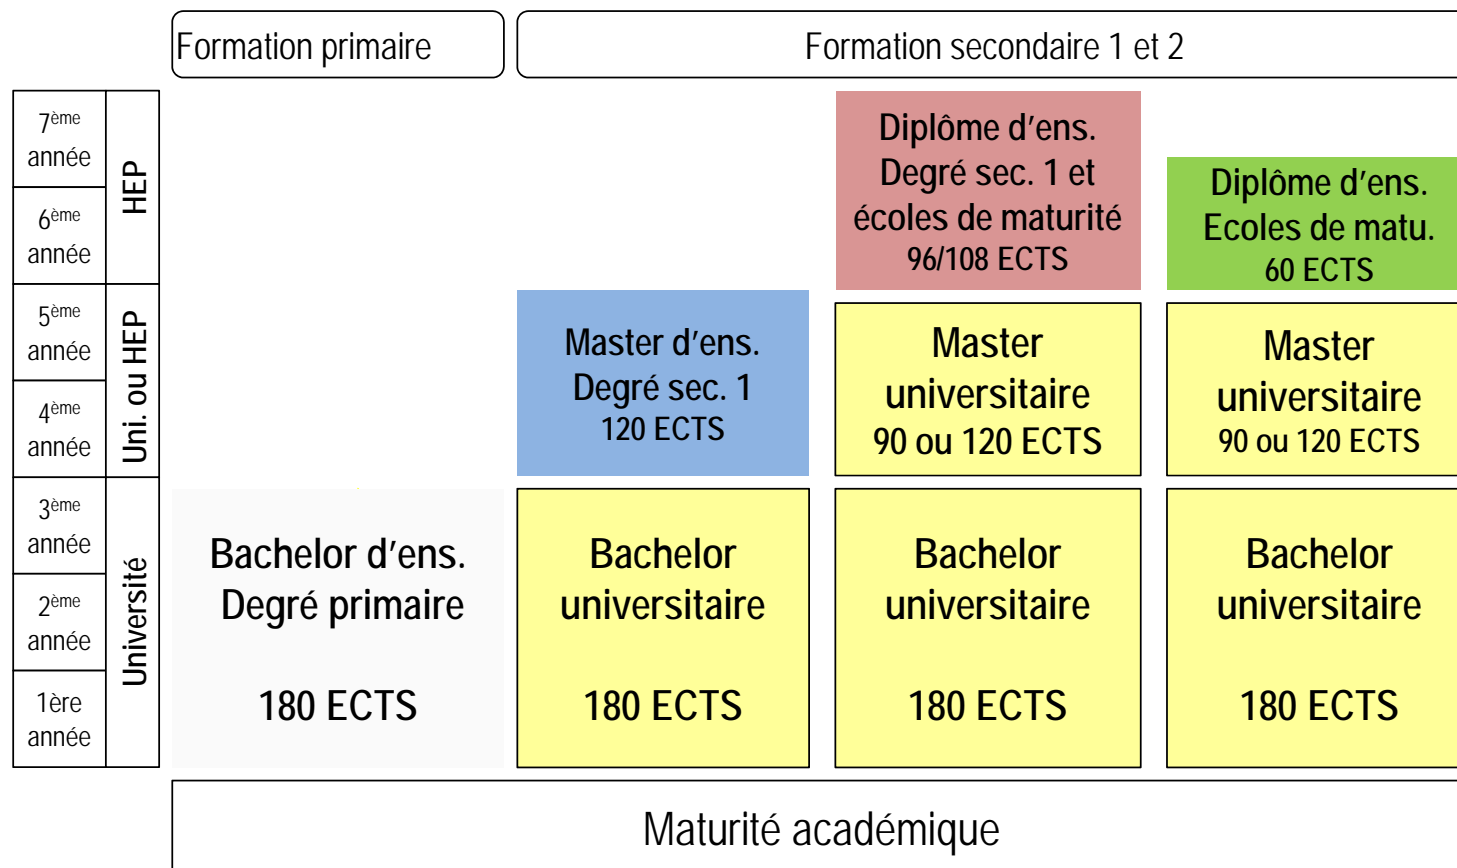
Formation primaire

Formation secondaire 1 et 2

7ème année

6ème année

HEP

5ème année

4ème année

Uni. ou HEP

3ème année

2ème année

1ère année

Université

Diplôme d'ens. Degré sec. 1 et écoles de maturité 96/108 ECTS

Diplôme d'ens. Ecoles de matu. 60 ECTS

Master d'ens. Degré sec. 1 120 ECTS

Master universitaire 90 ou 120 ECTS

Master universitaire 90 ou 120 ECTS

Bachelor d'ens. Degré primaire

180 ECTS

Bachelor universitaire

180 ECTS

Bachelor universitaire

180 ECTS

Bachelor universitaire

180 ECTS

Maturité académique